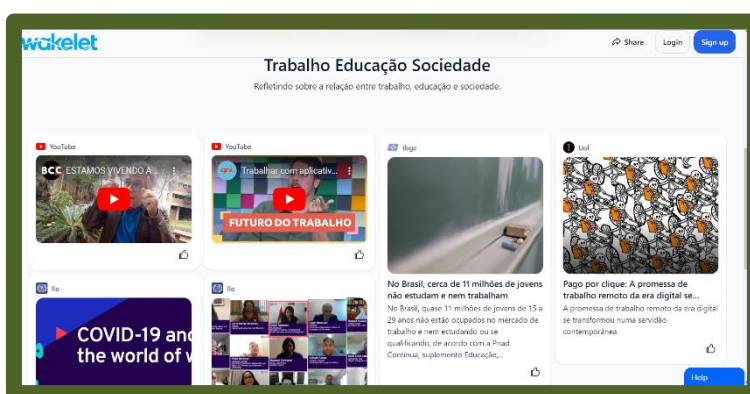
wakelet

Share Login Sign up

Trabalho Educação Sociedade

Refletindo sobre a relação entre trabalho, educação e sociedade.

YouTube

BCC ESTAMOS VIVENDO A ...

YouTube

Trabalhar com aplicativ...

FUTURO DO TRABALHO

Ibge

No Brasil, cerca de 11 milhões de jovens não estudam e nem trabalham

No Brasil, quase 11 milhões de jovens de 15 a 29 anos não estão ocupados no mercado de trabalho e nem estudando ou se qualificando, de acordo com a Pnad Contínua, suplemento Educação,...

Uol

Pago por clique: A promessa de trabalho remoto da era digital se...

A promessa de trabalho remoto da era digital se transformou numa servidão contemporânea

Ilo

COVID-19 and the world of w

Ilo

Help